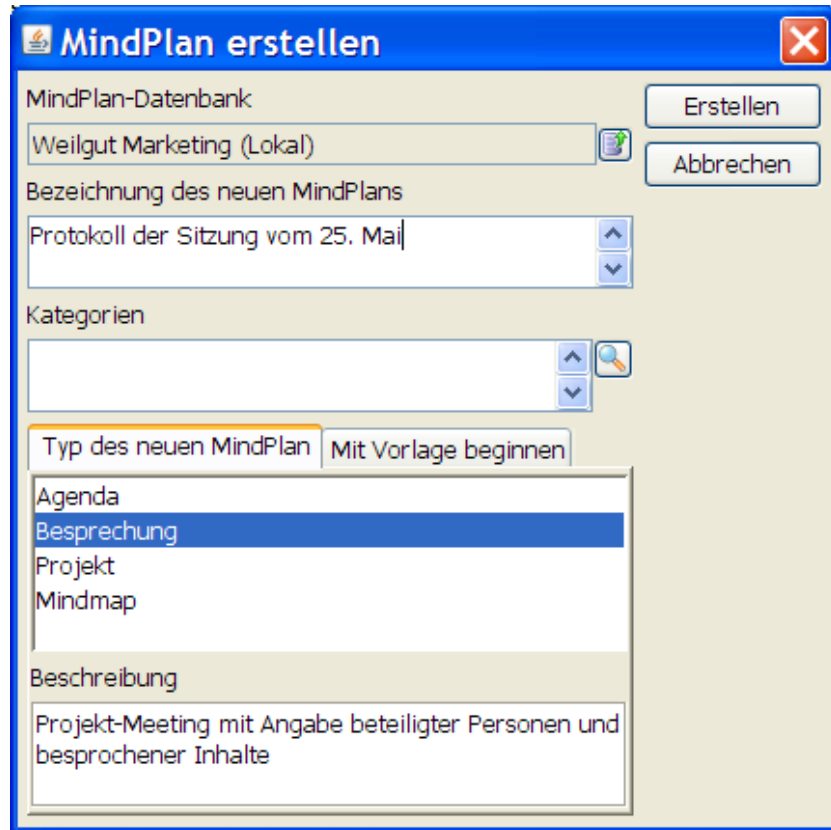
MindPlan erstellen

MindPlan-Datenbank

Weilgut Marketing (Lokal)

Erstellen

Abbrechen

Bezeichnung des neuen MindPlans

Protokoll der Sitzung vom 25. Mai

Kategorien

Typ des neuen MindPlan

Mit Vorlage beginnen

Agenda
Besprechung
Projekt
Mindmap

Beschreibung

Projekt-Meeting mit Angabe beteiligter Personen und besprochener Inhalte